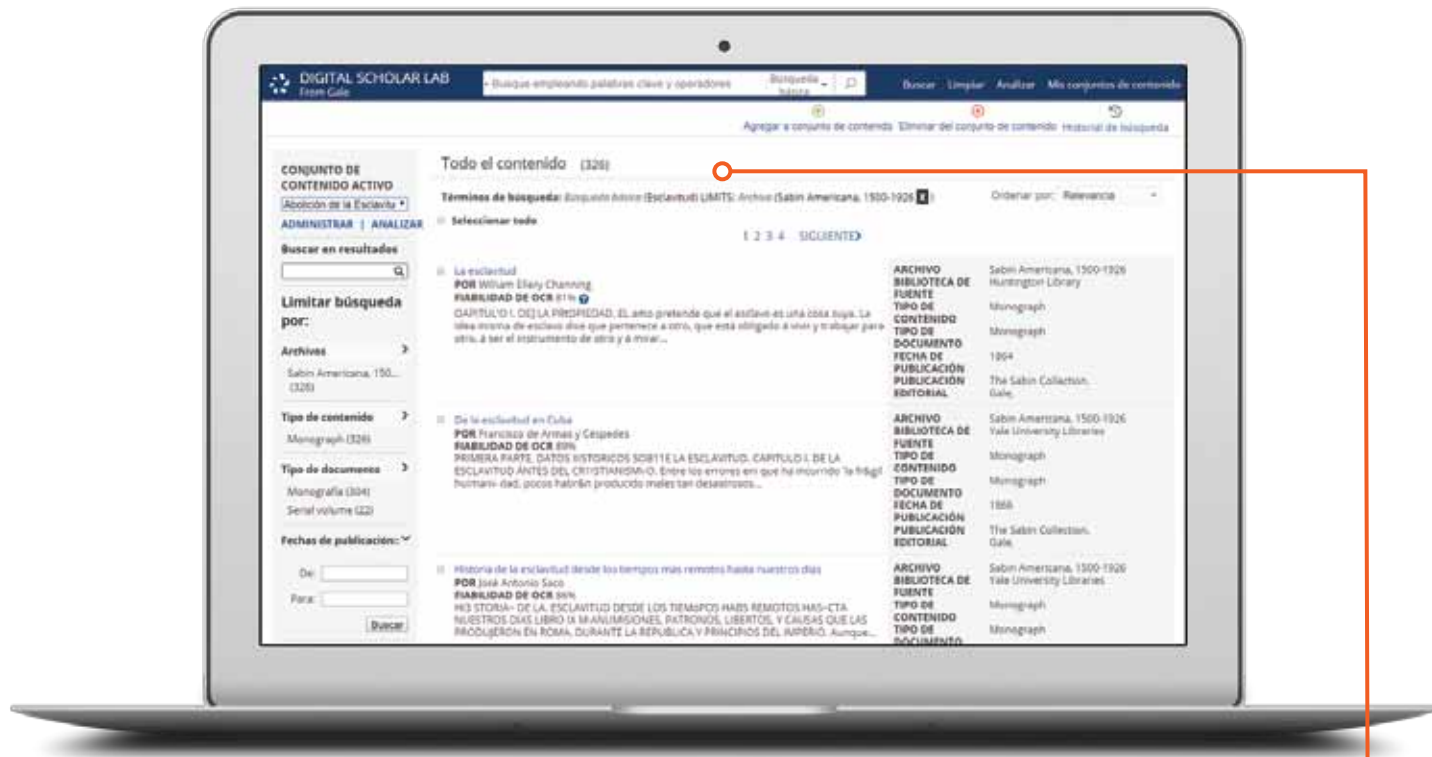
DIGITAL SCHOLAR LAB
From Gale

Busque empleando palabras clave y operadores

Búsqueda básica

Buscar Limpiar Analizar Mis conjuntos de contenido

Agregar a conjunto de contenido Eliminar del conjunto de contenido Historial de búsqueda

CONJUNTO DE CONTENIDO ACTIVO

Abolición de la Esclavitu

ADMINISTRAR | ANALIZAR

Buscar en resultados

Limitar búsqueda por:

Archivos

Sabin Americana, 150... (326)

Tipo de contenido

Monograph (326)

Tipo de documentos

Monografía (304)

Serial volume (22)

Fechas de publicación:

De:

Para:

Buscar

Todo el contenido (326)

Términos de búsqueda: Búsqueda básica (Esclavitud) LIMITS: Archivo (Sabin Americana, 1500-1926) X

Ordenar por: Relevancia

Seleccionar todo

1 2 3 4 SIGUIENTE

La esclavitud
POR William Ellery Channing
FIABILIDAD DE OCR 81%
CAPITULO I. DE] LA PROPIEDAD. El amo pretende qué el esclavo es una cosa suya. La idea misma de esclavo dice que pertenece a otro, que está obligado á vivir y trabajar para otro, á ser el instrumento de otro y á mirar...

| | |
|---|---|
| ARCHIVO | Sabin Americana, 1500-1926 |
| BIBLIOTECA DE FUENTE | Huntington Library |
| TIPO DE CONTENIDO | Monograph |
| TIPO DE DOCUMENTO | Monograph |
| FECHA DE PUBLICACIÓN | 1864 |
| PUBLICACIÓN EDITORIAL | The Sabin Collection. Gale. |

De la esclavitud en Cuba
POR Francisco de Armas y Cespedes
FIABILIDAD DE OCR 89%
PRIMERA PARTE. DATOS HISTORICOS SOBRE LA ESCLAVITUD. CAPITULO I. DE LA ESCLAVITUD ÁNTES DEL CRISTIANISMO. Entre los errores en que ha incurrido la frágil humani-dad, pocos habrán producido males tan desastrosos...

| | |
|---|---|
| ARCHIVO | Sabin Americana, 1500-1926 |
| BIBLIOTECA DE FUENTE | Yale University Libraries |
| TIPO DE CONTENIDO | Monograph |
| TIPO DE DOCUMENTO | Monograph |
| FECHA DE PUBLICACIÓN | 1866 |
| PUBLICACIÓN EDITORIAL | The Sabin Collection. Gale. |

Historia de la esclavitud desde los tiempos mas remotos hasta nuestros dias
POR José Antonio Saco
FIABILIDAD DE OCR 86%
HI3 STORIA- DE LA. ESCLAVITUD DESDE LOS TIEMsPOS HABS REMOTOS HAS--CTA NUESTROS DIAS LIBRO IX M-ANUMISIONES, PATRONOS, LIBERTOS, Y CAUSAS QUE LAS PRODUJERON EN ROMA, DURANTE LA REPUBLICA Y PRINCIPIOS DEL IMPERIO. Aunque...

| | |
|---|---|
| ARCHIVO | Sabin Americana, 1500-1926 |
| BIBLIOTECA DE FUENTE | Yale University Libraries |
| TIPO DE CONTENIDO | Monograph |
| TIPO DE DOCUMENTO | Monograph |